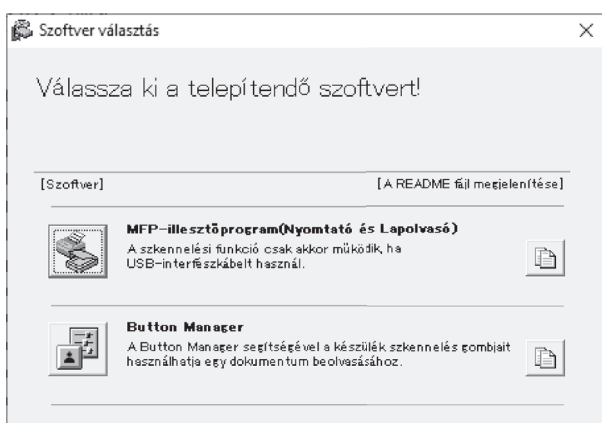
Szoftver választás

Válassza ki a telepítendő szoftvert!

[Szoftver]

[A README fájl megjelenítése]

MFP-illesztőprogram(Nyomtató és Lapolvasó)
A szkennelési funkció csak akkor működik, ha USB-interfészkábelt használ.

Button Manager
A Button Manager segítségével a készülék szkennelés gombjait használhatja egy dokumentum beolvasásához.